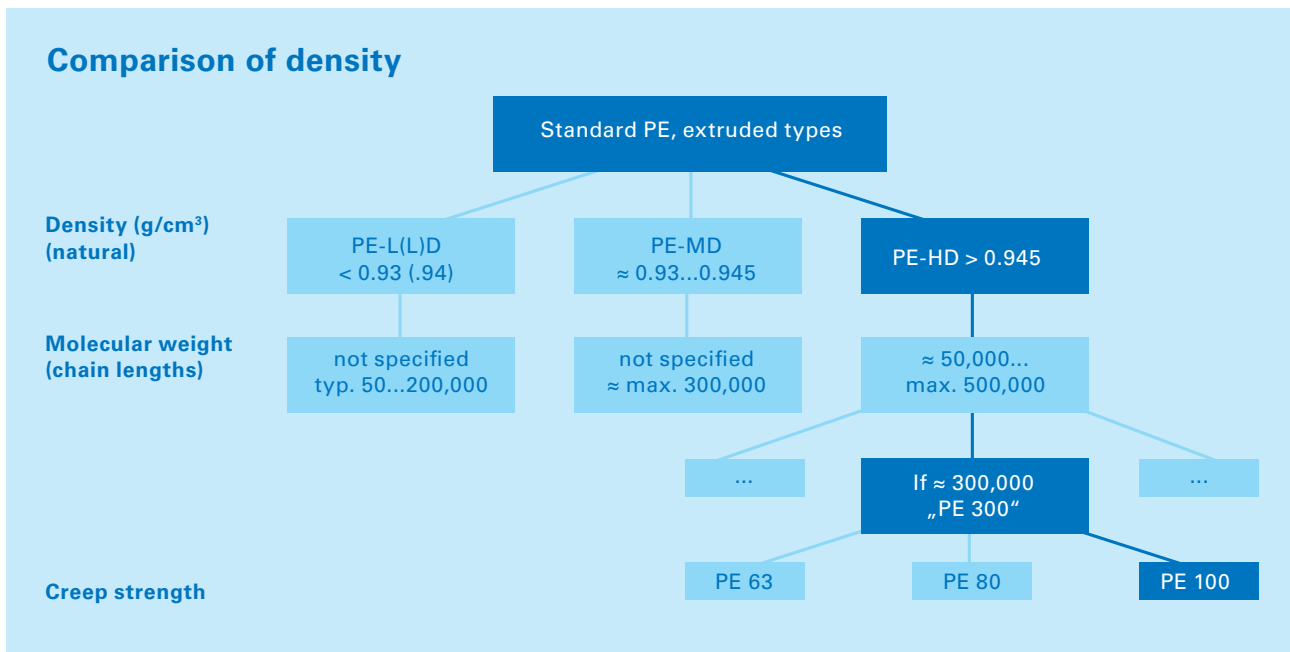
Comparison of density

Standard PE, extruded types

Density (g/cm³) (natural)

PE-L(L)D
< 0.93 (.94)

PE-MD
≈ 0.93...0.945

PE-HD > 0.945

Molecular weight (chain lengths)

not specified
typ. 50...200,000

not specified
≈ max. 300,000

≈ 50,000...
max. 500,000

...

If ≈ 300,000
„PE 300“

...

Creep strength

PE 63

PE 80

PE 100